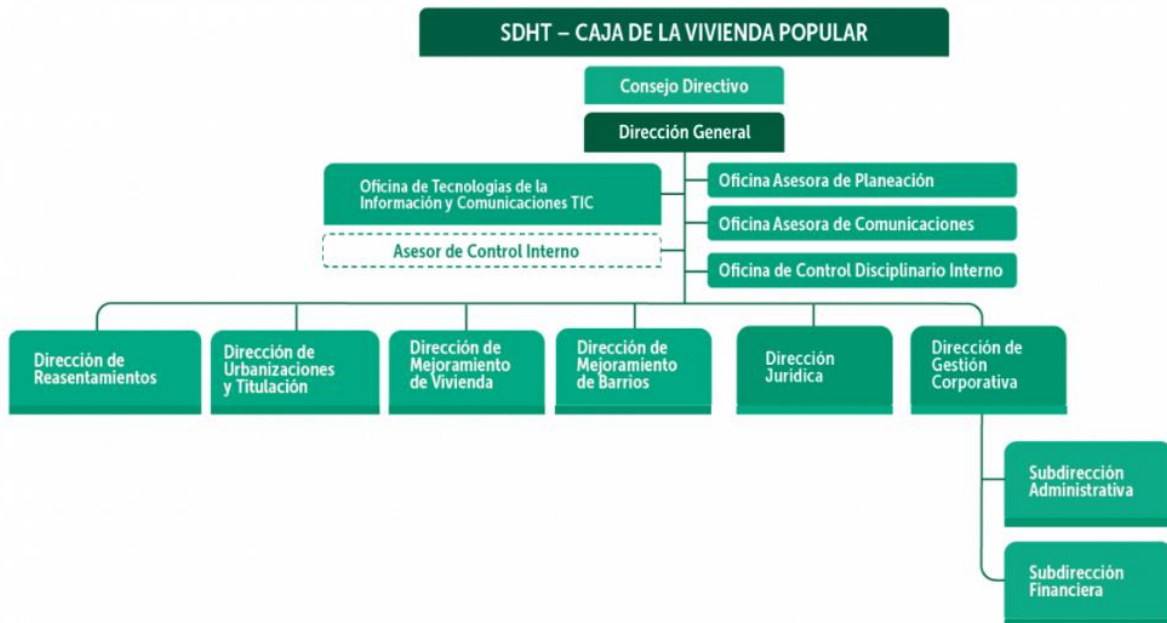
SDHT – CAJA DE LA VIVIENDA POPULAR

Consejo Directivo

Dirección General

Oficina de Tecnologías de la Información y Comunicaciones TIC

Asesor de Control Interno

Oficina Asesora de Planeación

Oficina Asesora de Comunicaciones

Oficina de Control Disciplinario Interno

Dirección de Reasentamientos

Dirección de Urbanizaciones y Titulación

Dirección de Mejoramiento de Vivienda

Dirección de Mejoramiento de Barrios

Dirección Jurídica

Dirección de Gestión Corporativa

Subdirección Administrativa

Subdirección Financiera